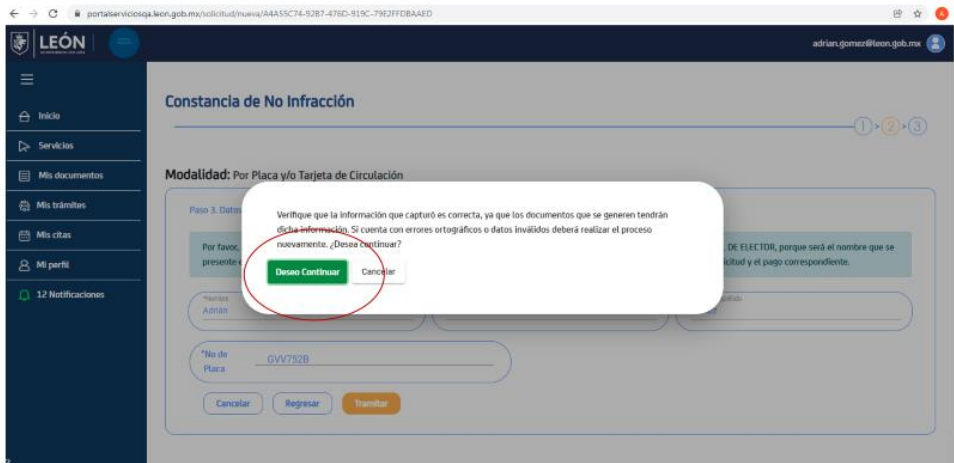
portalserviciosqa.leon.gob.mx/solicitud/nueva/A4A55C74-92B7-476D-919C-79E2FFDBAAED

LEÓN

adrian.gomez@leon.gob.mx

Inicio
Servicios
Mis documentos
Mis trámites
Mis citas
Mi perfil
12 Notificaciones

Constancia de No Infracción

1 2 3

Modalidad: Por Placa y/o Tarjeta de Circulación

Paso 3. Datos

Por favor, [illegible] DE ELECTOR, porque será el nombre que se presente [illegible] solicitud y el pago correspondiente.

Verifique que la información que capturó es correcta, ya que los documentos que se generen tendrán dicha información. Si cuenta con errores ortográficos o datos inválidos deberá realizar el proceso nuevamente. ¿Desea continuar?

Deseo Continuar
Cancelar

*Nombre
Adrián

*No de Placa
GVV752B

Cancelar
Regresar
Tramitar